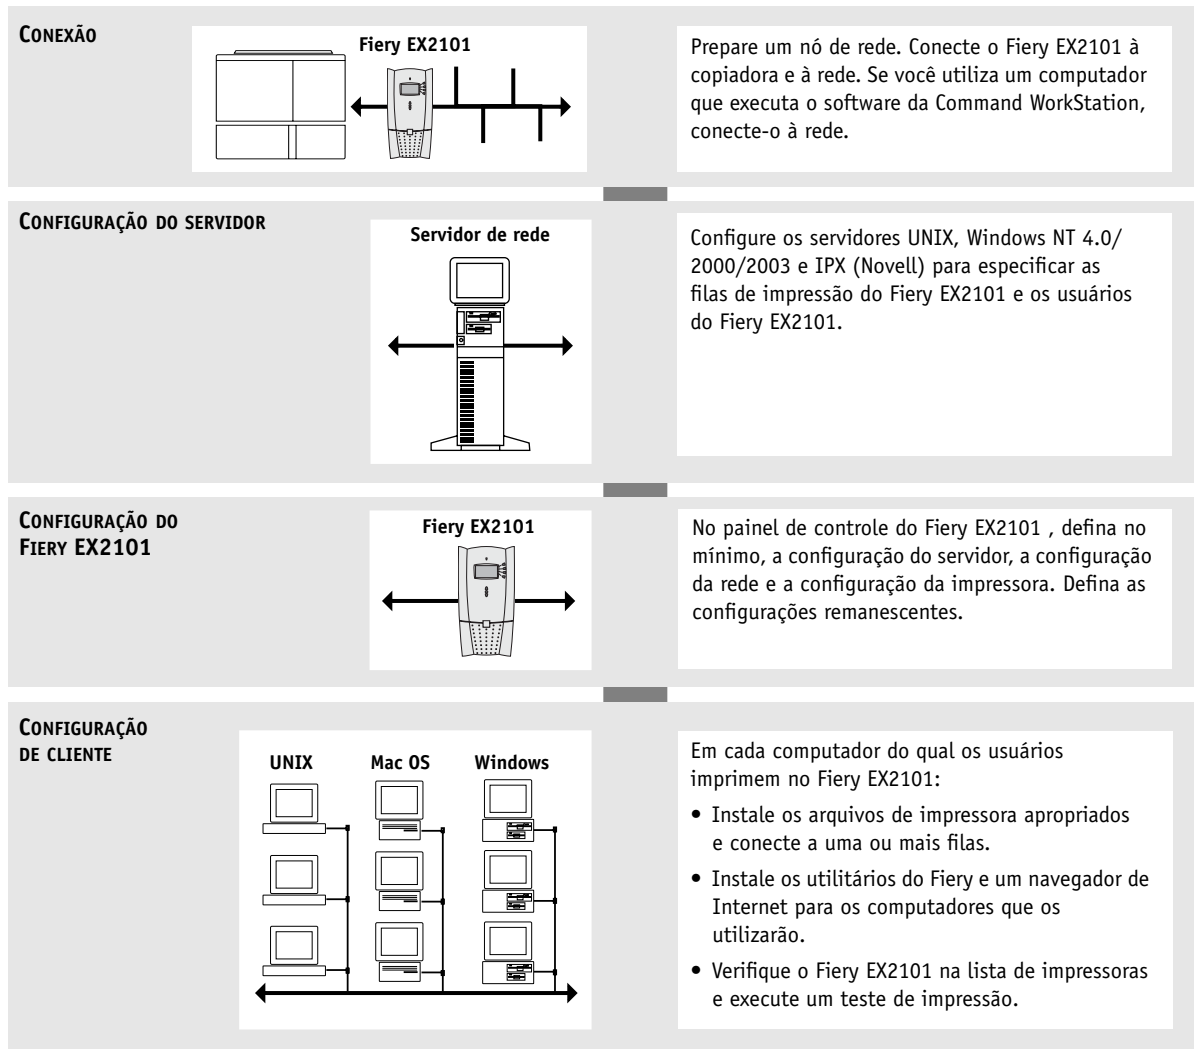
CONEXÃO

Fiery EX2101

Prepare um nó de rede. Conecte o Fiery EX2101 à copiadora e à rede. Se você utiliza um computador que executa o software da Command WorkStation, conecte-o à rede.

CONFIGURAÇÃO DO SERVIDOR

Servidor de rede

Configure os servidores UNIX, Windows NT 4.0/ 2000/2003 e IPX (Novell) para especificar as filas de impressão do Fiery EX2101 e os usuários do Fiery EX2101.

CONFIGURAÇÃO DO FIERY EX2101

Fiery EX2101

No painel de controle do Fiery EX2101 , defina no mínimo, a configuração do servidor, a configuração da rede e a configuração da impressora. Defina as configurações remanescentes.

CONFIGURAÇÃO DE CLIENTE

UNIX Mac OS Windows

Em cada computador do qual os usuários imprimem no Fiery EX2101:

• Instale os arquivos de impressora apropriados e conecte a uma ou mais filas.

• Instale os utilitários do Fiery e um navegador de Internet para os computadores que os utilizarão.

• Verifique o Fiery EX2101 na lista de impressoras e execute um teste de impressão.